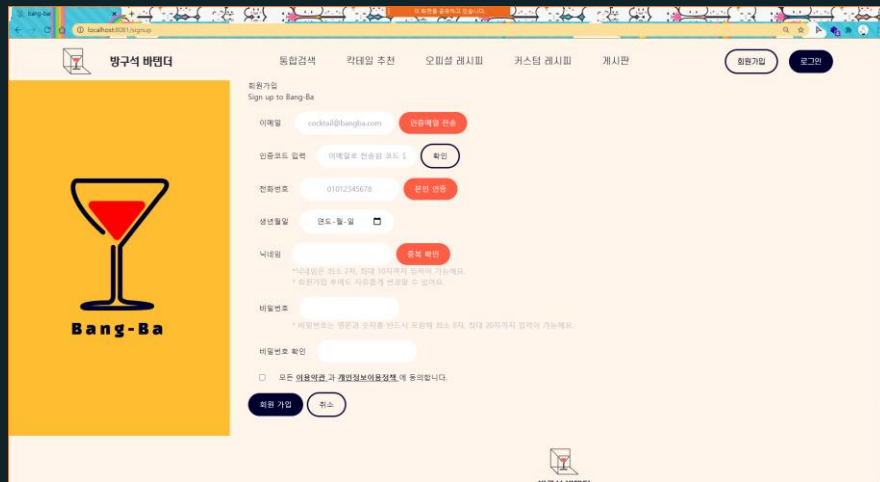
bang-ba

이 화면을 공유하고 있습니다.

localhost:8081/signup

방구석 바텐더

통합검색 칵테일 추천 오피셜 레시피 커스텀 레시피 게시판

회원가입 로그인

Bang-Ba

회원가입
Sign up to Bang-Ba

이메일 cocktail@bangba.com 인증메일 전송

인증코드 입력 이메일로 전송된 코드 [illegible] 확인

전화번호 01012345678 본인 인증

생년월일 연도-월-일

닉네임 중복 확인
*닉네임은 최소 2자, 최대 10자까지 입력이 가능해요.
* 회원가입 후에도 자유롭게 변경할 수 있어요.

비밀번호
* 비밀번호는 영문과 숫자를 반드시 포함해 최소 8자, 최대 20자까지 입력이 가능해요.

비밀번호 확인

모든 이용약관 과 개인정보이용정책 에 동의합니다.

회원 가입 취소

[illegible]